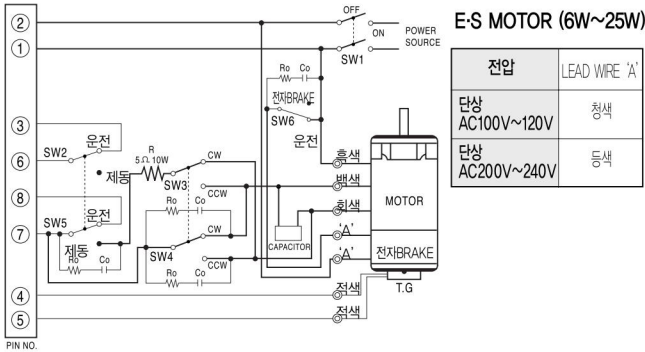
E·S MOTOR (6W~25W)

| 전압 | LEAD WIRE 'A' |
|---|---|
| 단상 AC100V~120V | 청색 |
| 단상 AC200V~240V | 등색 |

②
①
③
⑥
⑧
⑦
④
⑤
PIN NO.

OFF
ON
POWER SOURCE
SW1
Ro Co
전자BRAKE
SW6
운전
SW2
운전
R
$5\Omega$ 10W
제동
CW
SW3
CCW
Ro Co
SW5
운전
제동
Ro Co
CW
SW4
Ro Co
CCW
흑색
백색
회색
'A'
'A'
CAPACITOR
MOTOR
전자BRAKE
T.G
적색
적색